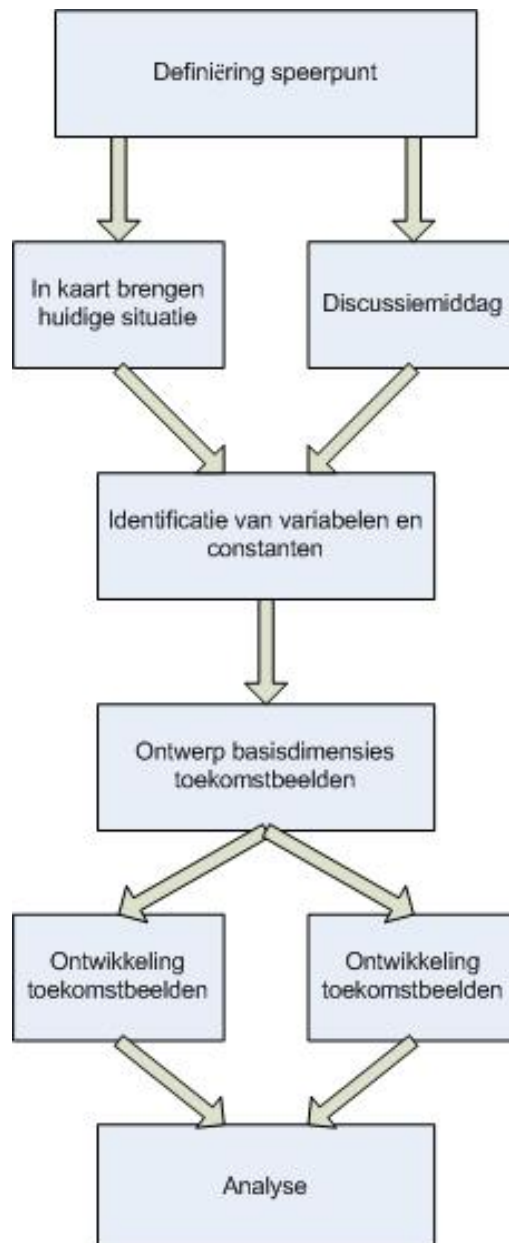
Definiëring speerpunt

In kaart brengen huidige situatie

Discussiemiddag

Identificatie van variabelen en constanten

Ontwerp basisdimensies toekomstbeelden

Ontwikkeling toekomstbeelden

Ontwikkeling toekomstbeelden

Analyse